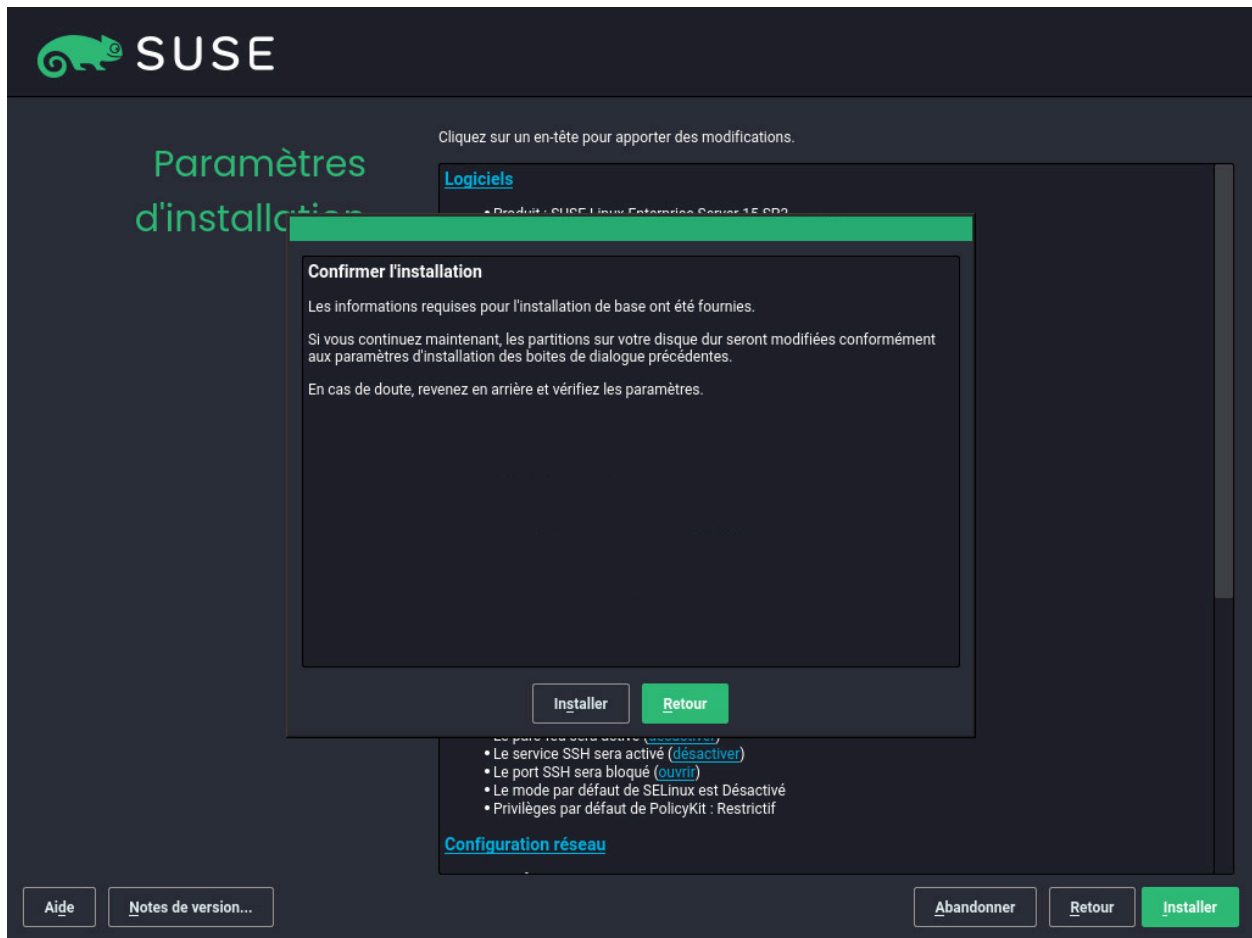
SUSE

Paramètres d'installation

Cliquez sur un en-tête pour apporter des modifications.

Logiciels

• Produit : SUSE Linux Enterprise Server 15 SP2

Confirmer l'installation

Les informations requises pour l'installation de base ont été fournies.

Si vous continuez maintenant, les partitions sur votre disque dur seront modifiées conformément aux paramètres d'installation des boites de dialogue précédentes.

En cas de doute, revenez en arrière et vérifiez les paramètres.

Installer Retour

• Le pare-feu sera activé (désactiver)
• Le service SSH sera activé (désactiver)
• Le port SSH sera bloqué (ouvrir)
• Le mode par défaut de SELinux est Désactivé
• Privilèges par défaut de PolicyKit : Restrictif

Configuration réseau

Aide Notes de version... Abandonner Retour Installer